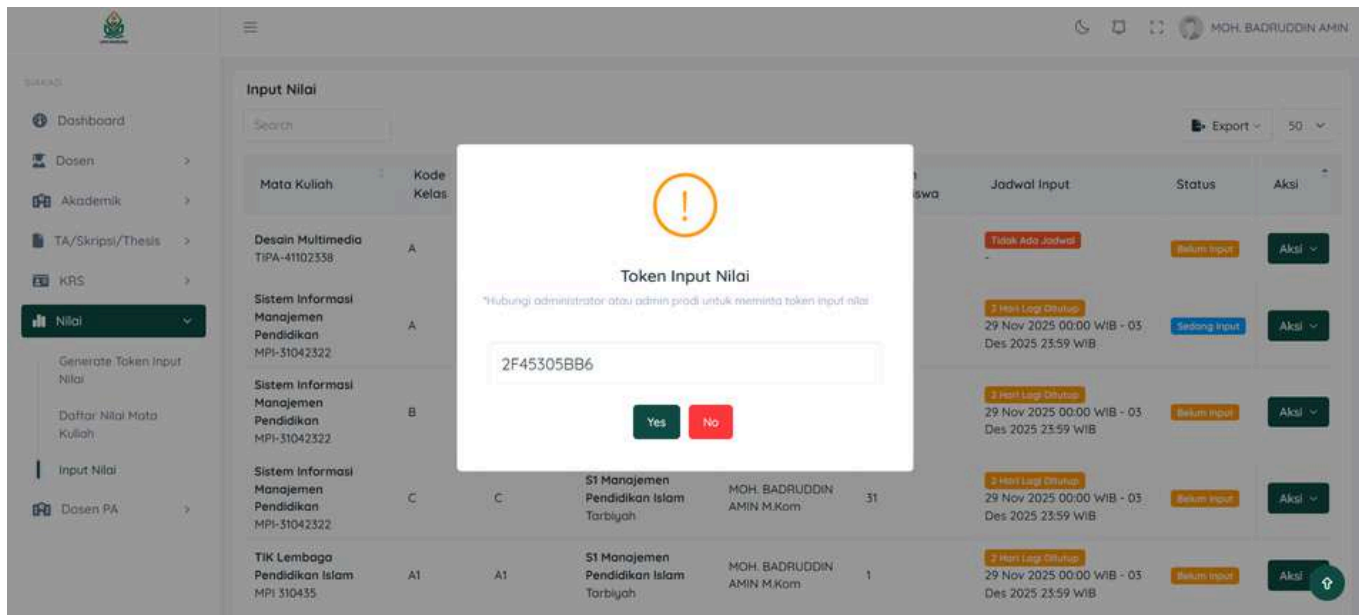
SIAKAD

Dashboard
Dosen
Akademik
TA/Skripsi/Thesis
KRS
Nilai
Generate Token Input Nilai
Daftar Nilai Mata Kuliah
Input Nilai
Dosen PA

MOH. BADRUDDIN AMIN

Input Nilai

Search

Export
50

| Mata Kuliah | Kode Kelas | | | | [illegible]iswa | Jadwal Input | Status | Aksi |
|---|---|---|---|---|---|---|---|---|
| Desain Multimedia TIPA-41102338 | A | | | | | Tidak Ada Jadwal - | Belum Input | Aksi |
| Sistem Informasi Manajemen Pendidikan MPI-31042322 | A | | | | | 2 Hari Lagi Ditutup 29 Nov 2025 00:00 WIB - 03 Des 2025 23:59 WIB | Sedang Input | Aksi |
| Sistem Informasi Manajemen Pendidikan MPI-31042322 | B | | | | | 2 Hari Lagi Ditutup 29 Nov 2025 00:00 WIB - 03 Des 2025 23:59 WIB | Belum Input | Aksi |
| Sistem Informasi Manajemen Pendidikan MPI-31042322 | C | C | S1 Manajemen Pendidikan Islam Tarbiyah | MOH. BADRUDDIN AMIN M.Kom | 31 | 2 Hari Lagi Ditutup 29 Nov 2025 00:00 WIB - 03 Des 2025 23:59 WIB | Belum Input | Aksi |
| TIK Lembaga Pendidikan Islam MPI 310435 | A1 | A1 | S1 Manajemen Pendidikan Islam Tarbiyah | MOH. BADRUDDIN AMIN M.Kom | 1 | 2 Hari Lagi Ditutup 29 Nov 2025 00:00 WIB - 03 Des 2025 23:59 WIB | Belum Input | Aksi |

!
Token Input Nilai
*Hubungi administrator atau admin prodi untuk meminta token input nilai
2F45305BB6
Yes
No